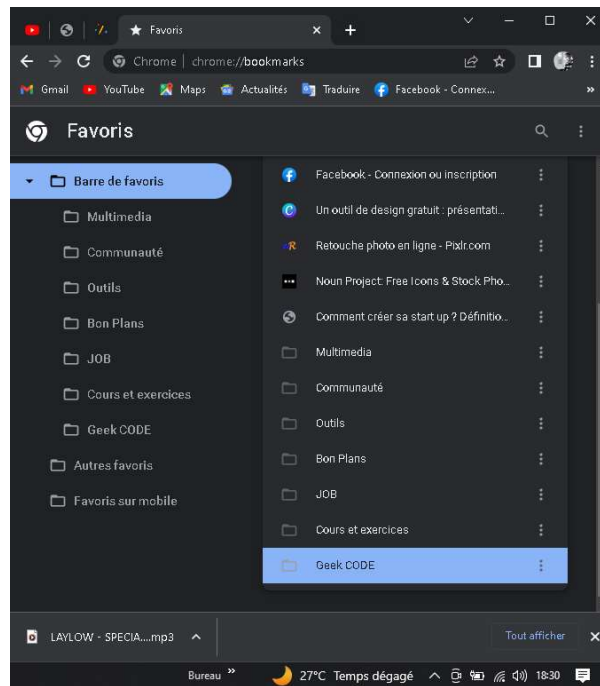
Favoris

Chrome | chrome://bookmarks

Gmail YouTube Maps Actualités Traduire Facebook - Connex...

Favoris

Barre de favoris
Multimedia
Communauté
Outils
Bon Plans
JOB
Cours et exercices
Geek CODE
Autres favoris
Favoris sur mobile

Facebook - Connexion ou inscription
Un outil de design gratuit : présentati...
Retouche photo en ligne - Pixlr.com
Noun Project: Free Icons & Stock Pho...
Comment créer sa start up ? Définitio...
Multimedia
Communauté
Outils
Bon Plans
JOB
Cours et exercices
Geek CODE

LAYLOW - SPECIA....mp3

Tout afficher

Bureau »

27°C Temps dégagé

18:30